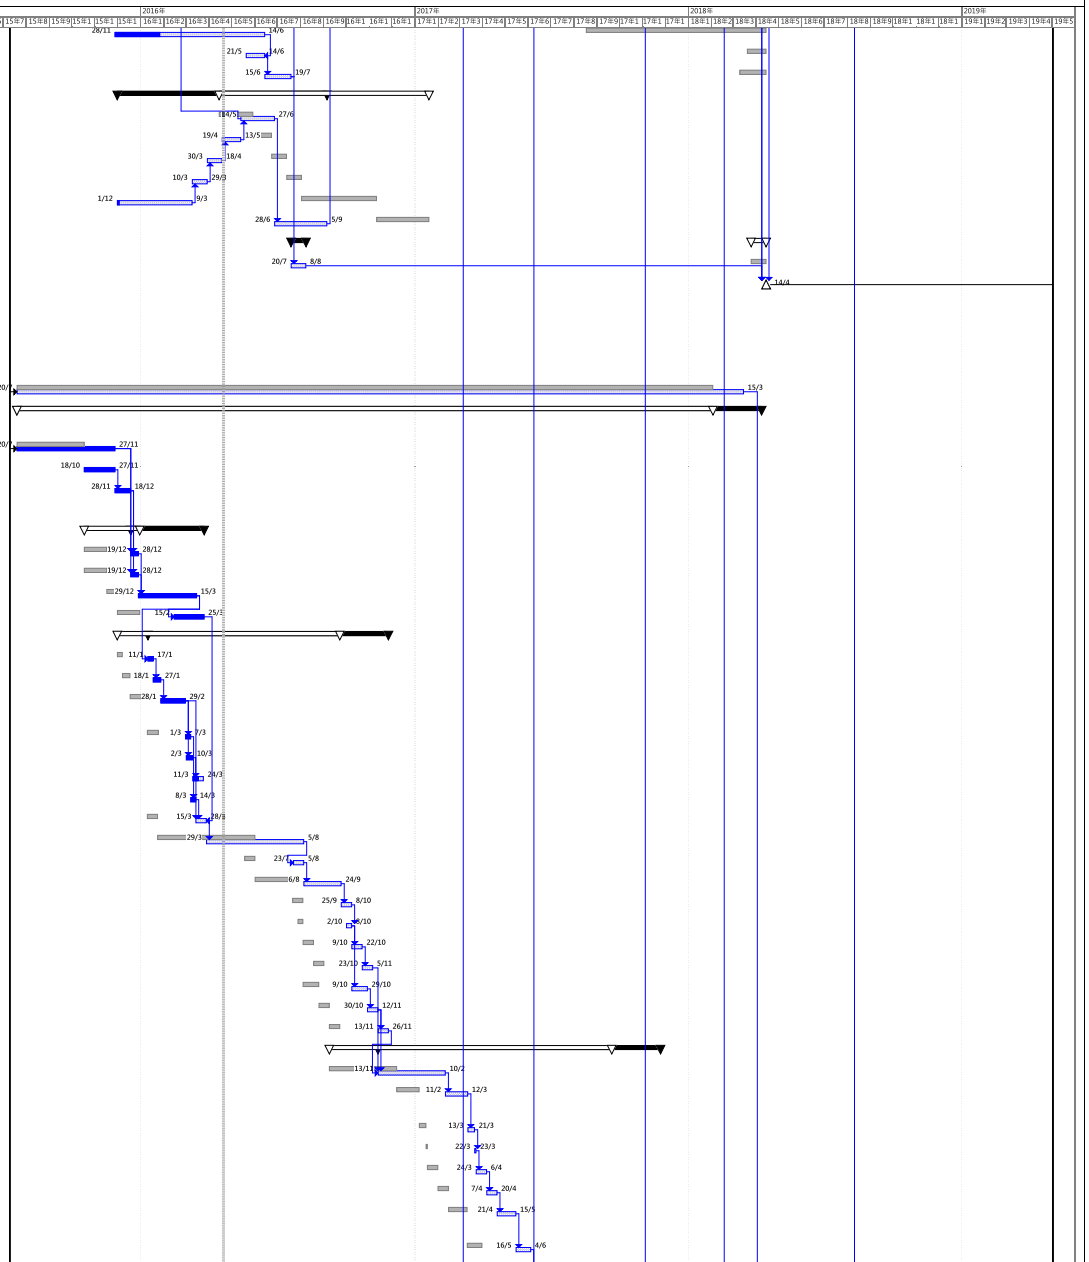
2016年 2017年 2018年 2019年

15年7 15年8 15年9 15年1 15年1 15年1 16年1 16年2 16年3 16年4 16年5 16年6 16年7 16年8 16年9 16年1 16年1 16年1 17年1 17年2 17年3 17年4 17年5 17年6 17年7 17年8 17年9 17年1 17年1 17年1 18年1 18年2 18年3 18年4 18年5 18年6 18年7 18年8 18年9 18年1 18年1 18年1 19年1 19年2 19年3 19年4 19年5

28/11 14/6
21/5 14/6
15/6 19/7
14/5 27/6
19/4 13/5
30/3 18/4
10/3 29/3
1/12 9/3
28/6 5/9
20/7 8/8
14/4

20/7 15/3

20/7 27/11
18/10 27/11
28/11 18/12
19/12 28/12
19/12 28/12
29/12 15/3
15/1 25/3
11/1 17/1
18/1 27/1
28/1 29/2
1/3 7/3
2/3 10/3
11/3 28/3
8/3 14/3
15/3 28/3
29/3 5/8
23/7 5/8
6/8 24/9
25/9 8/10
2/10 8/10
9/10 22/10
23/10 5/11
9/10 29/10
30/10 12/11
13/11 26/11
13/11 10/2
11/2 12/3
13/3 21/3
22/3 23/3
24/3 6/4
7/4 20/4
21/4 15/5
16/5 4/6